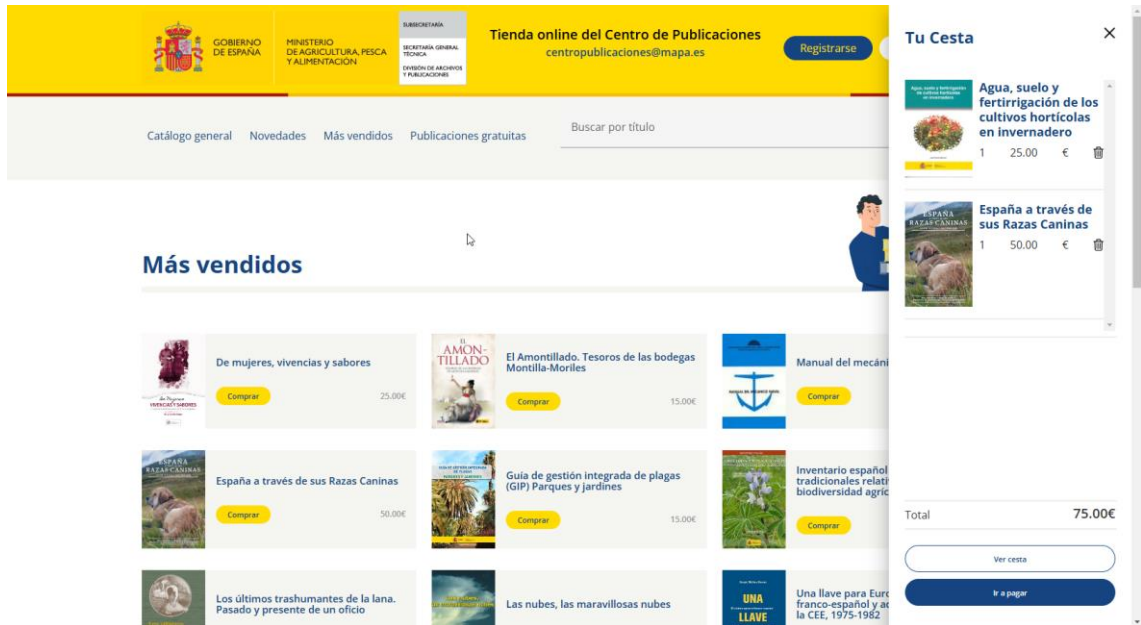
GOBIERNO DE ESPAÑA

MINISTERIO DE AGRICULTURA, PESCA Y ALIMENTACIÓN

SUBSECRETARÍA

SECRETARÍA GENERAL TÉCNICA

DIVISIÓN DE ARCHIVOS Y PUBLICACIONES

Tienda online del Centro de Publicaciones
centropublicaciones@mapa.es

Registrarse

Catálogo general Novedades Más vendidos Publicaciones gratuitas

Buscar por título

Más vendidos

De mujeres, vivencias y sabores
Comprar 25.00€

El Amontillado. Tesoros de las bodegas Montilla-Moriles
Comprar 15.00€

Manual del mecáni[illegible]
Comprar

España a través de sus Razas Caninas
Comprar 50.00€

Guía de gestión integrada de plagas (GIP) Parques y jardines
Comprar 15.00€

Inventario español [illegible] tradicionales relati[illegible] biodiversidad agríc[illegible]
Comprar

Los últimos trashumantes de la lana. Pasado y presente de un oficio

Las nubes, las maravillosas nubes

Una llave para Euro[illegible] franco-español y a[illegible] la CEE, 1975-1982

Tu Cesta

Agua, suelo y fertirrigación de los cultivos hortícolas en invernadero
1 25.00 €

España a través de sus Razas Caninas
1 50.00 €

Total 75.00€

Ver cesta

Ir a pagar